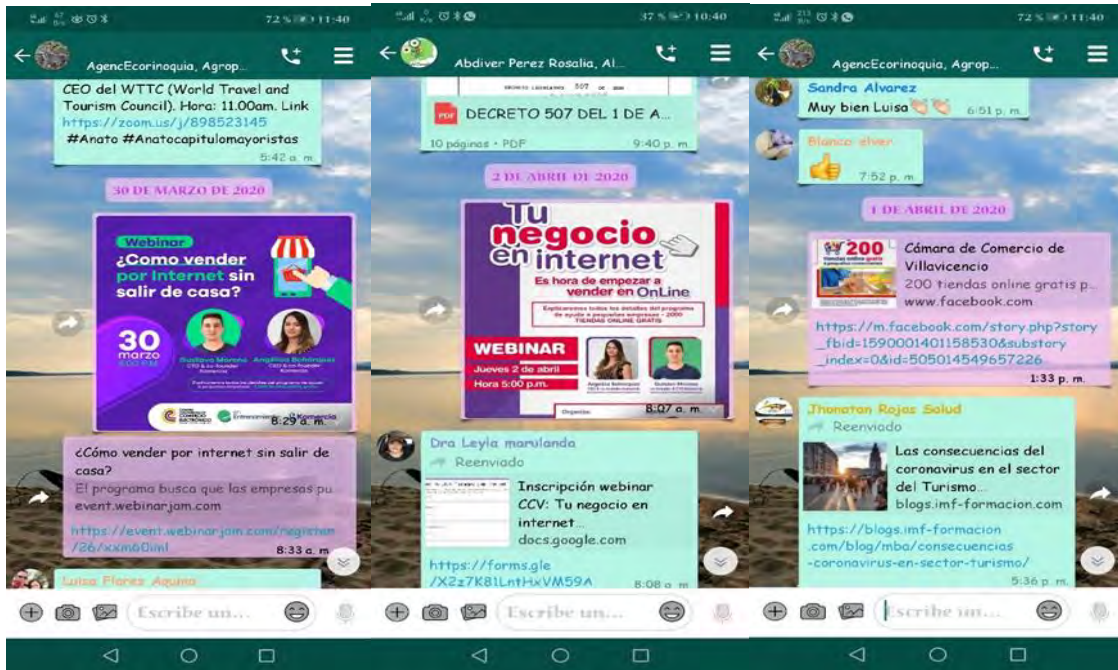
72 % 11:40

AgencEcorinoquia, Agrop...

CEO del WTTC (World Travel and Tourism Council). Hora: 11.00am. Link https://zoom.us/j/898523145 #Anato #Anatocapitulomayoristas
5:42 a. m.

30 DE MARZO DE 2020

Webinar
¿Como vender por Internet sin salir de casa?
30 marzo
Gustavo Moreno
Angélica Bohórquez
8:29 a. m.

¿Cómo vender por internet sin salir de casa?
El programa busca que las empresas pu...
event.webinarjam.com
https://event.webinarjam.com/register/26/xxm60iml
8:33 a. m.

Luisa Florez Aquino

Escribe un...

37 % 10:40

Abdiver Perez Rosalia, Al...

DECRETO 507 DEL 1 DE A...
10 páginas • PDF 9:40 p. m.

2 DE ABRIL DE 2020

Tu negocio en internet
Es hora de empezar a vender en OnLine
WEBINAR
Jueves 2 de abril
Hora 5:00 p.m.
8:07 a. m.

Dra Leyla marulanda
Reenviado
Inscripción webinar CCV: Tu negocio en internet...
docs.google.com
https://forms.gle/X2z7K8lLntHxVM59A
8:08 a. m.

Escribe un...

72 % 11:40

AgencEcorinoquia, Agrop...

Sandra Alvarez
Muy bien Luisa👏👏
6:51 p. m.

Blanca elver
👍
7:52 p. m.

1 DE ABRIL DE 2020

200
Cámara de Comercio de Villavicencio
200 tiendas online gratis p...
www.facebook.com
https://m.facebook.com/story.php?story_fbid=1590001401158530&substory_index=0&id=505014549657226
1:33 p. m.

Jhonatan Rojas Salud
Reenviado
Las consecuencias del coronavirus en el sector del Turismo...
blogs.imf-formacion.com
https://blogs.imf-formacion.com/blog/mba/consecuencias-coronavirus-en-sector-turismo/
5:36 p. m.

Escribe un...